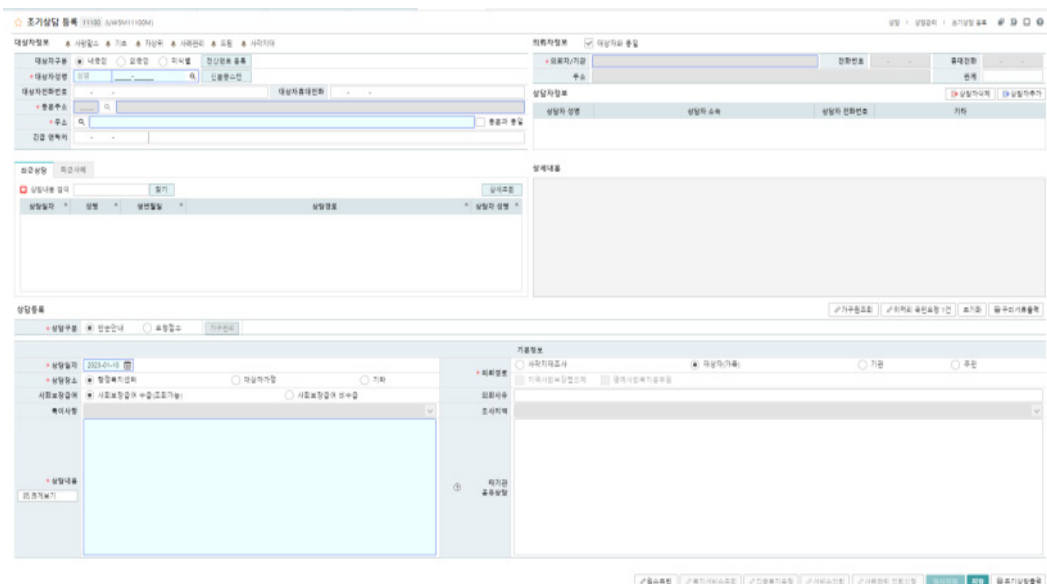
초기상담 등록 11100 (UWSM11100M)

상담 > 상담관리 > 초기상담 등록

대상자정보

대상자구분 ◉ 내국인 ○ 외국인 ○ 미식별 정신병원 등록

대상자성명 성명 신분증스캔

대상자전화번호

대상자휴대전화

등록주소

주소

등록과 동일

긴급 연락처

의뢰자정보 ☑ 대상자와 동일

의뢰자/기관

전화번호

휴대전화

주소

관계

상담자정보

상담자삭제 상담자추가

상담자 성명

상담자 소속

상담자 전화번호

기타

최근상담 최근사례

상담내용 검색 찾기 상세조회

상담일자 성명 생년월일 상담경로 상담자 성명

상세내용

상담등록

상담구분 ◉ 안내 ○ 요청접수

가구원조회 이력 확인 1건 보기 우리기록출력

기본정보

상담일자 2023-01-10

상담장소 ◉ 행정복지센터 ○ 대상자가정 ○ 기타

사회보장급여 ◉ 사회보장급여 수급(조회가능) ○ 사회보장급여 비수급

특이사항

상담내용

크게보기

의뢰경로 ○ 사각지대조사 ◉ 대상자(가족) ○ 기관 ○ 주민

의뢰사유

조사지역

타기관 공유상황

출력 저장 초기상담출력